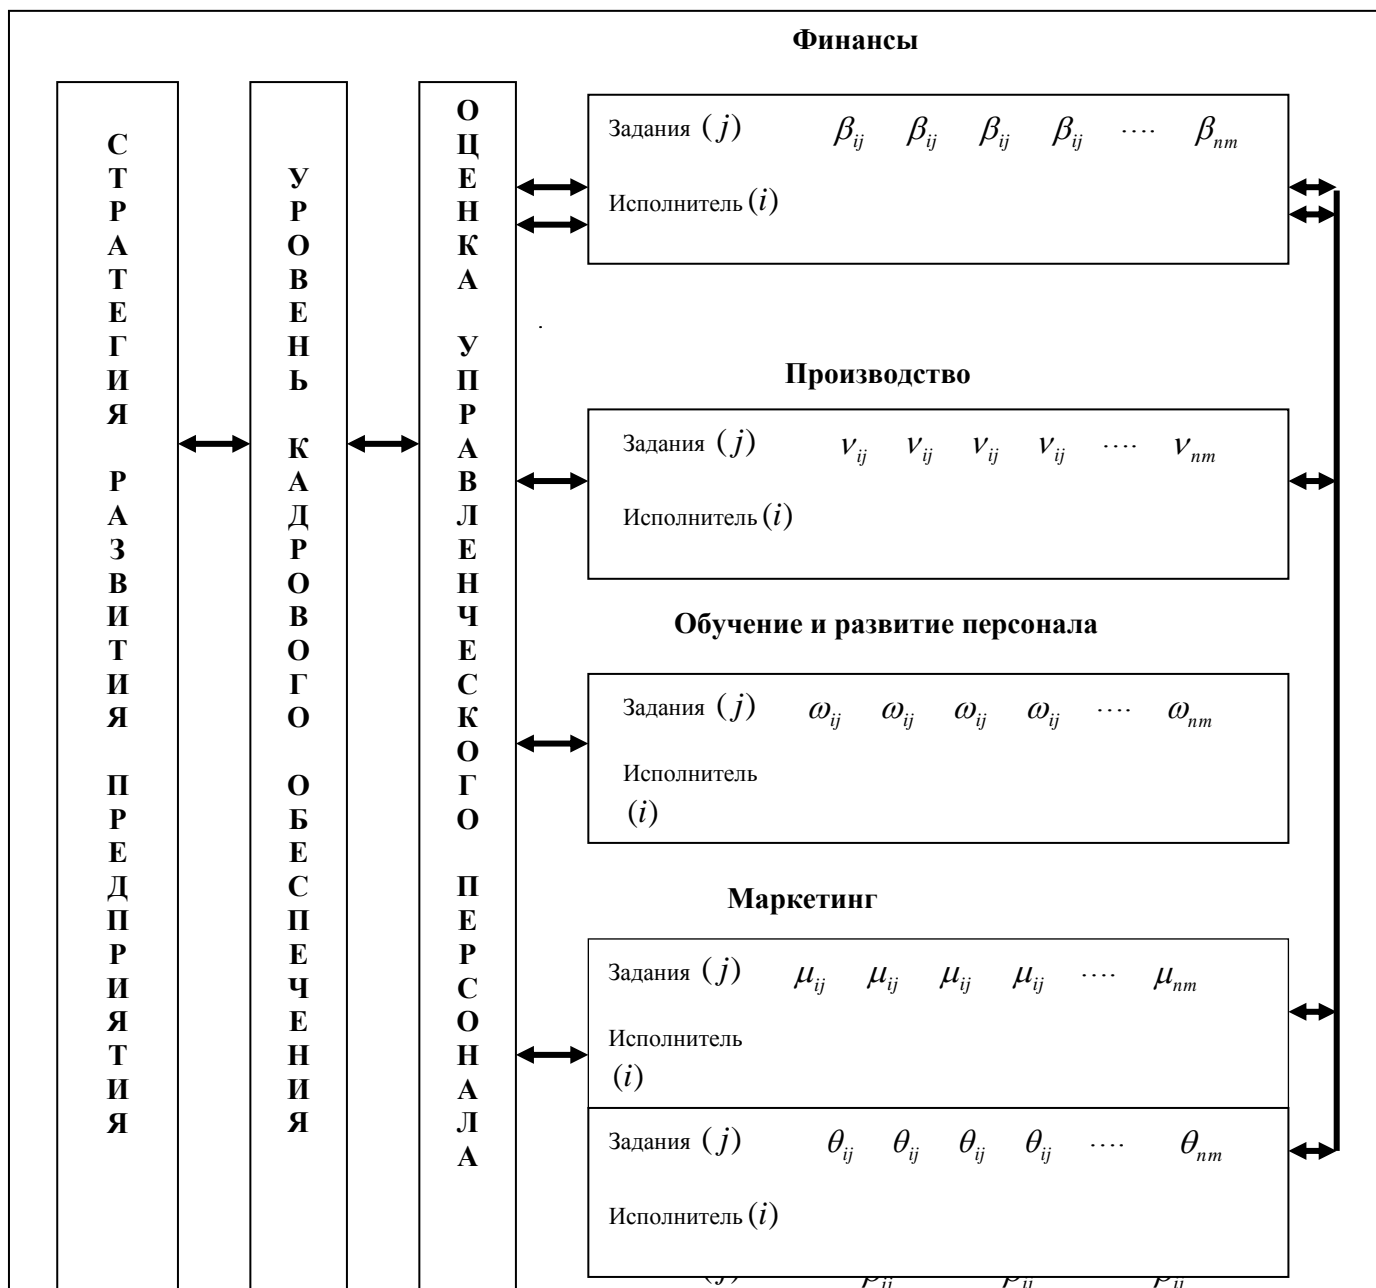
СТРАТЕГИЯ РАЗВИТИЯ ПРЕДПРИЯТИЯ

УРОВЕНЬ КАДРОВОГО ОБЕСПЕЧЕНИЯ

ОЦЕНКА УПРАВЛЕНЧЕСКОГО ПЕРСОНАЛА

Финансы

Задания $(j)$ $\beta_{ij}$ $\beta_{ij}$ $\beta_{ij}$ $\beta_{ij}$ $\cdots$ $\beta_{nm}$

Исполнитель $(i)$

Производство

Задания $(j)$ $\nu_{ij}$ $\nu_{ij}$ $\nu_{ij}$ $\nu_{ij}$ $\cdots$ $\nu_{nm}$

Исполнитель $(i)$

Обучение и развитие персонала

Задания $(j)$ $\omega_{ij}$ $\omega_{ij}$ $\omega_{ij}$ $\omega_{ij}$ $\cdots$ $\omega_{nm}$

Исполнитель $(i)$

Маркетинг

Задания $(j)$ $\mu_{ij}$ $\mu_{ij}$ $\mu_{ij}$ $\mu_{ij}$ $\cdots$ $\mu_{nm}$

Исполнитель $(i)$

Задания $(j)$ $\theta_{ij}$ $\theta_{ij}$ $\theta_{ij}$ $\theta_{ij}$ $\cdots$ $\theta_{nm}$

Исполнитель $(i)$

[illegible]